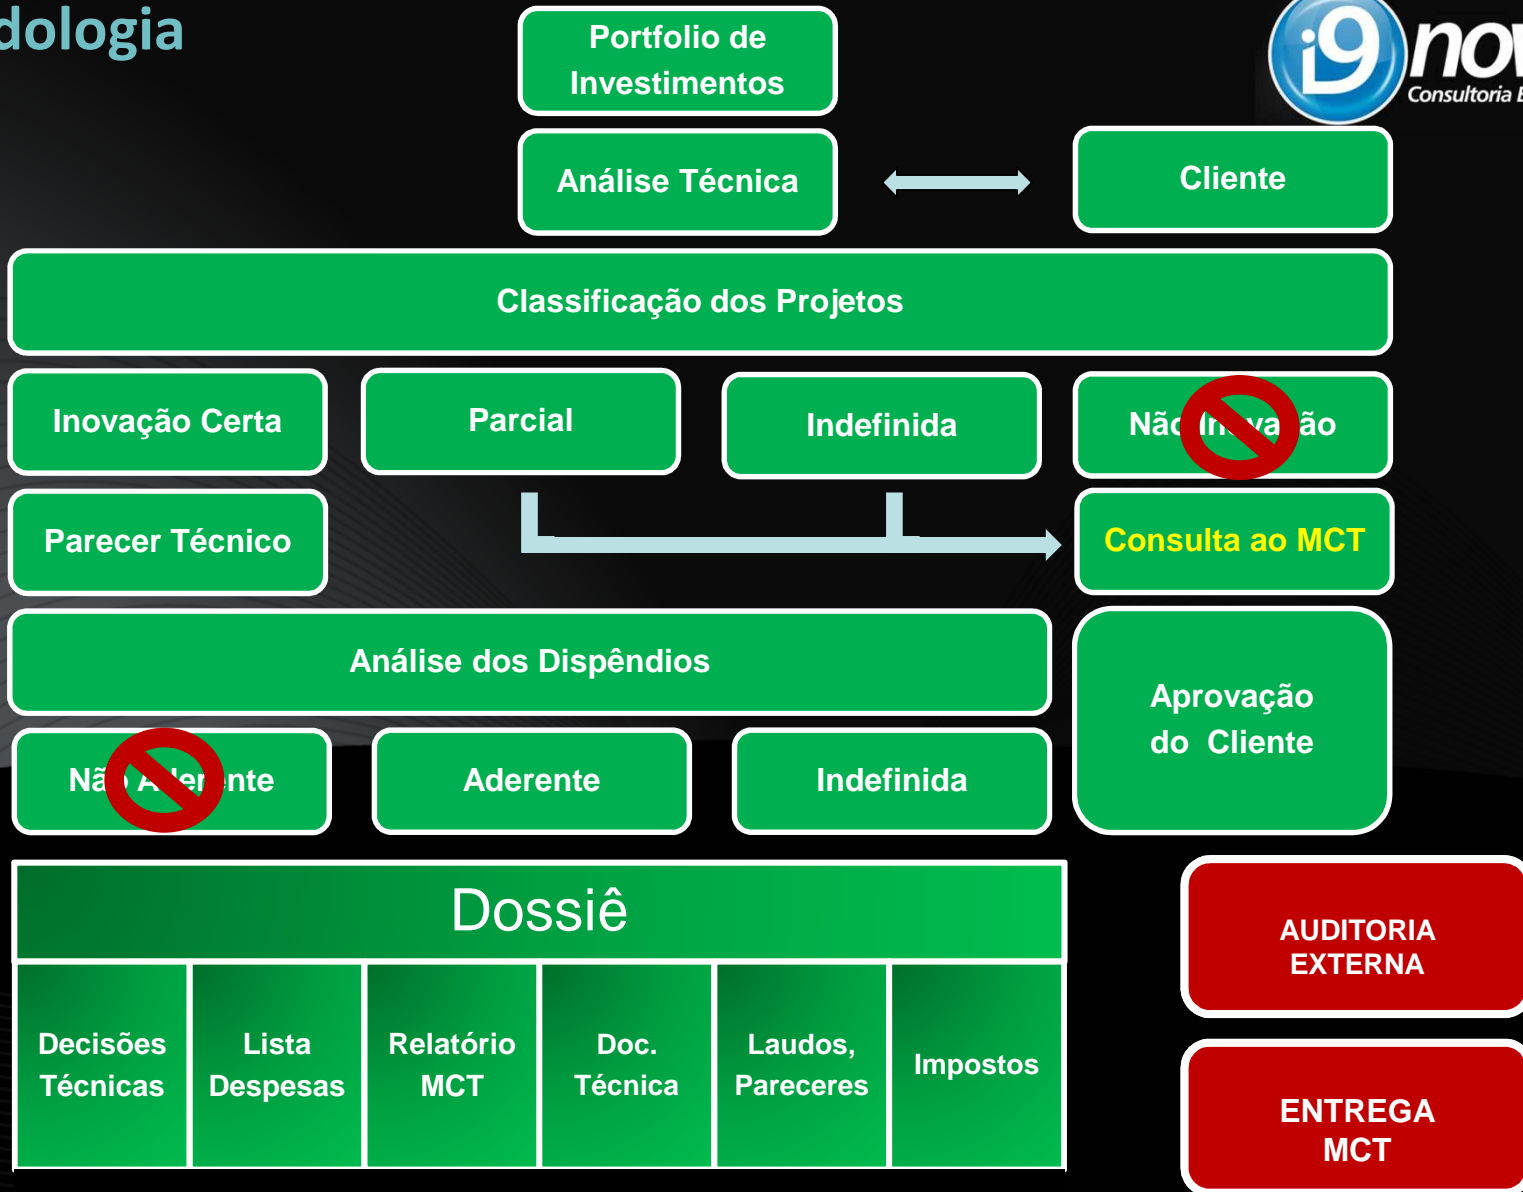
dologia

i9 no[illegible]
Consultoria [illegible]

Portfolio de Investimentos

Análise Técnica

Cliente

Classificação dos Projetos

Inovação Certa

Parcial

Indefinida

Não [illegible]ção

Parecer Técnico

Consulta ao MCT

Análise dos Dispêndios

Aprovação do Cliente

Não A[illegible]nte

Aderente

Indefinida

Dossiê

| Decisões Técnicas | Lista Despesas | Relatório MCT | Doc. Técnica | Laudos, Pareceres | Impostos |
|---|---|---|---|---|---|

AUDITORIA EXTERNA

ENTREGA MCT